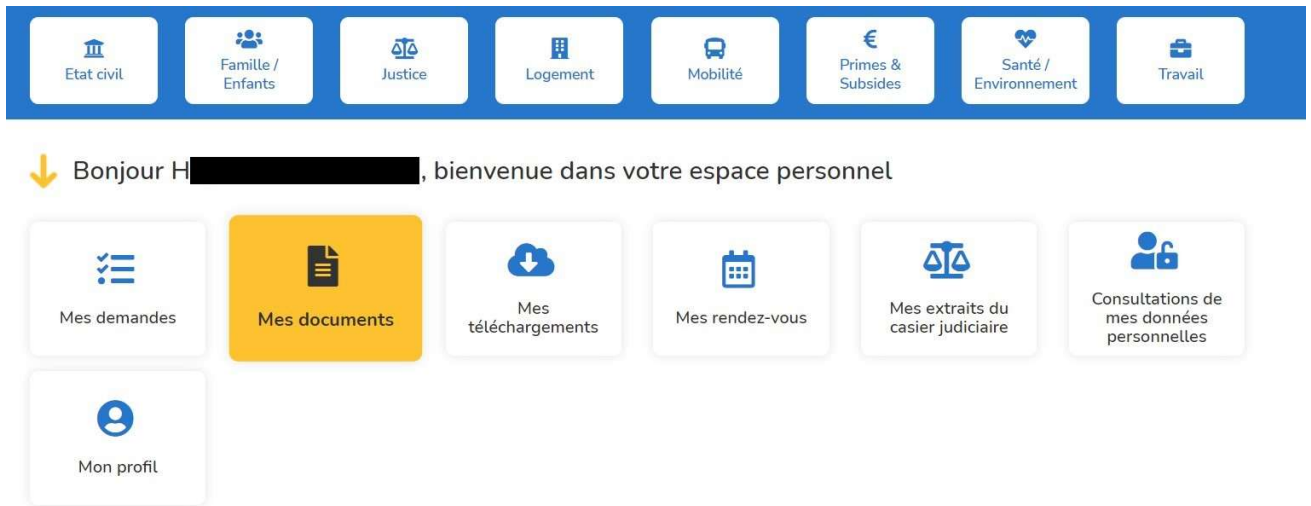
Etat civil

Famille / Enfants

Justice

Logement

Mobilité

€
Primes & Subsides

Santé / Environnement

Travail

Bonjour H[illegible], bienvenue dans votre espace personnel

Mes demandes

Mes documents

Mes téléchargements

Mes rendez-vous

Mes extraits du casier judiciaire

Consultations de mes données personnelles

Mon profil